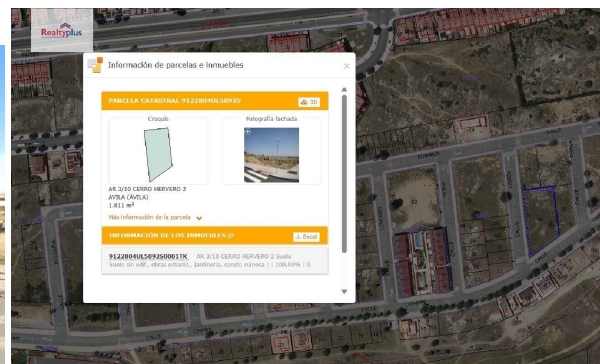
Realtyplus

Información de parcelas e inmuebles

PARCELA CATASTRAL 9122804UL5099

3D

Croquis

Fotografía fachada

AR 3/10 CERRO HERVERO 2
AVILA (ÁVILA)
1.811 m²

Más información de la parcela

INFORMACIÓN DE LOS INMUEBLES

Excel

9122804UL5092S0001TK AR 3/10 CERRO HERVERO 2 Suelo
Suelo sin edif., obras urbaniz., jardinería, constr. ruinosa | | 100,00% | 0